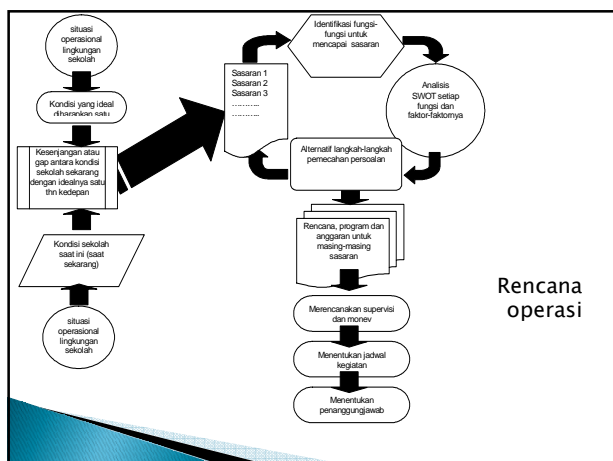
situasi operasional lingkungan sekolah

Kondisi yang ideal diharapkan satu

Kesenjangan atau gap antara kondisi sekolah sekarang dengan idealnya satu thn kedepan

Kondisi sekolah saat ini (saat sekarang)

situasi operasional lingkungan sekolah

Identifikasi fungsi-fungsi untuk mencapai sasaran

Sasaran 1
Sasaran 2
Sasaran 3
………..
………..

Analisis SWOT setiap fungsi dan faktor-faktornya

Alternatif langkah-langkah pemecahan persoalan

Rencana, program dan anggaran untuk masing-masing sasaran

Merencanakan supervisi dan monev

Menentukan jadwal kegiatan

Menentukan penanggungjawab

Rencana operasi